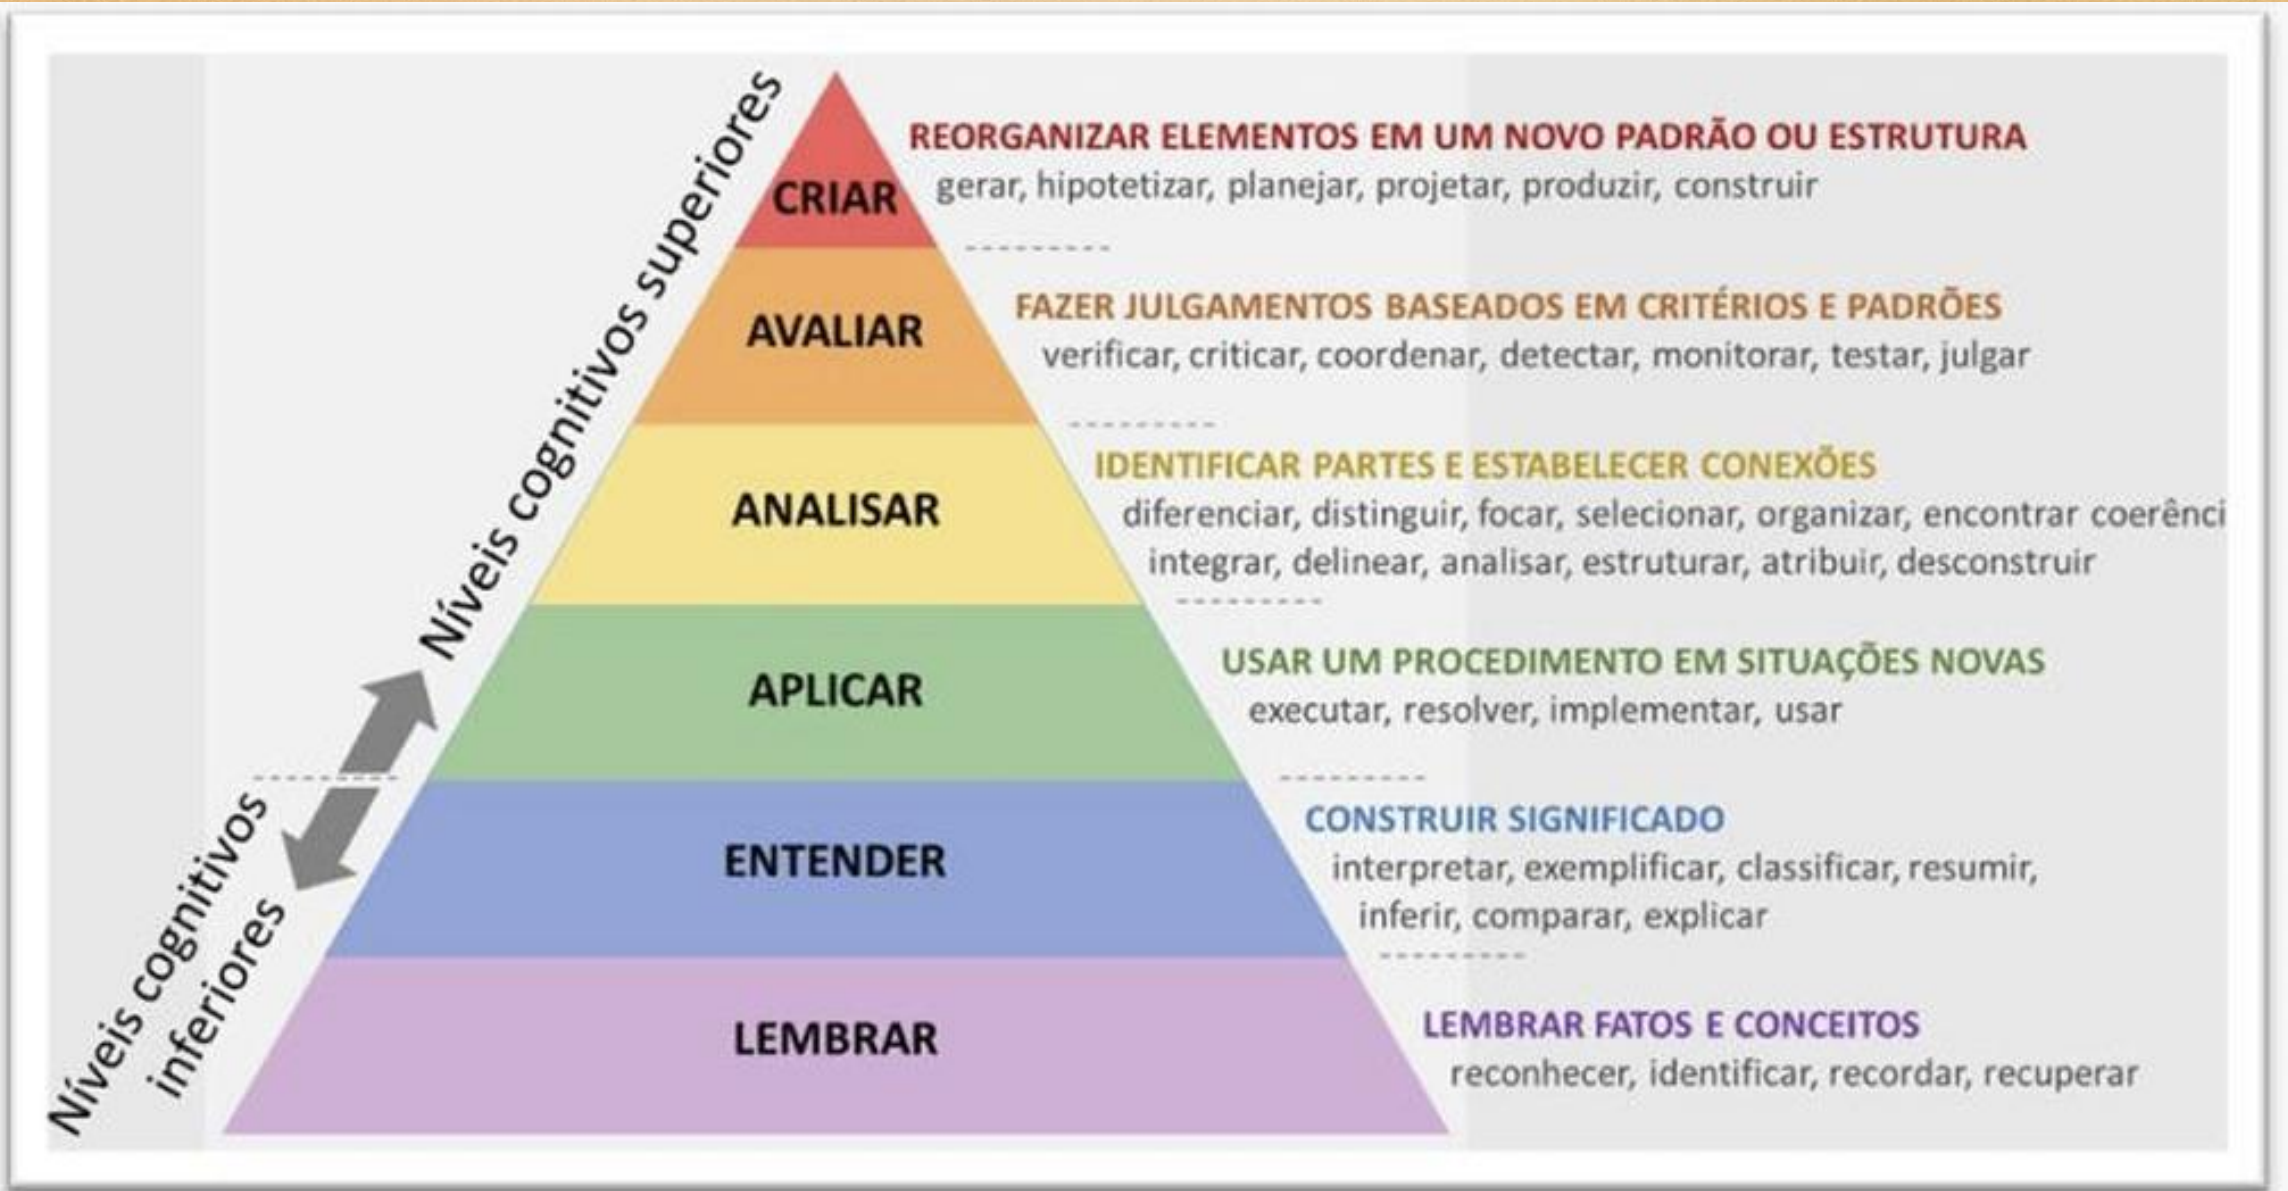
Níveis cognitivos superiores

Níveis cognitivos inferiores

CRIAR
REORGANIZAR ELEMENTOS EM UM NOVO PADRÃO OU ESTRUTURA
gerar, hipotetizar, planejar, projetar, produzir, construir

AVALIAR
FAZER JULGAMENTOS BASEADOS EM CRITÉRIOS E PADRÕES
verificar, criticar, coordenar, detectar, monitorar, testar, julgar

ANALISAR
IDENTIFICAR PARTES E ESTABELECER CONEXÕES
diferenciar, distinguir, focar, selecionar, organizar, encontrar coerênci
integrar, delinear, analisar, estruturar, atribuir, desconstruir

APLICAR
USAR UM PROCEDIMENTO EM SITUAÇÕES NOVAS
executar, resolver, implementar, usar

ENTENDER
CONSTRUIR SIGNIFICADO
interpretar, exemplificar, classificar, resumir, inferir, comparar, explicar

LEMBRAR
LEMBRAR FATOS E CONCEITOS
reconhecer, identificar, recordar, recuperar